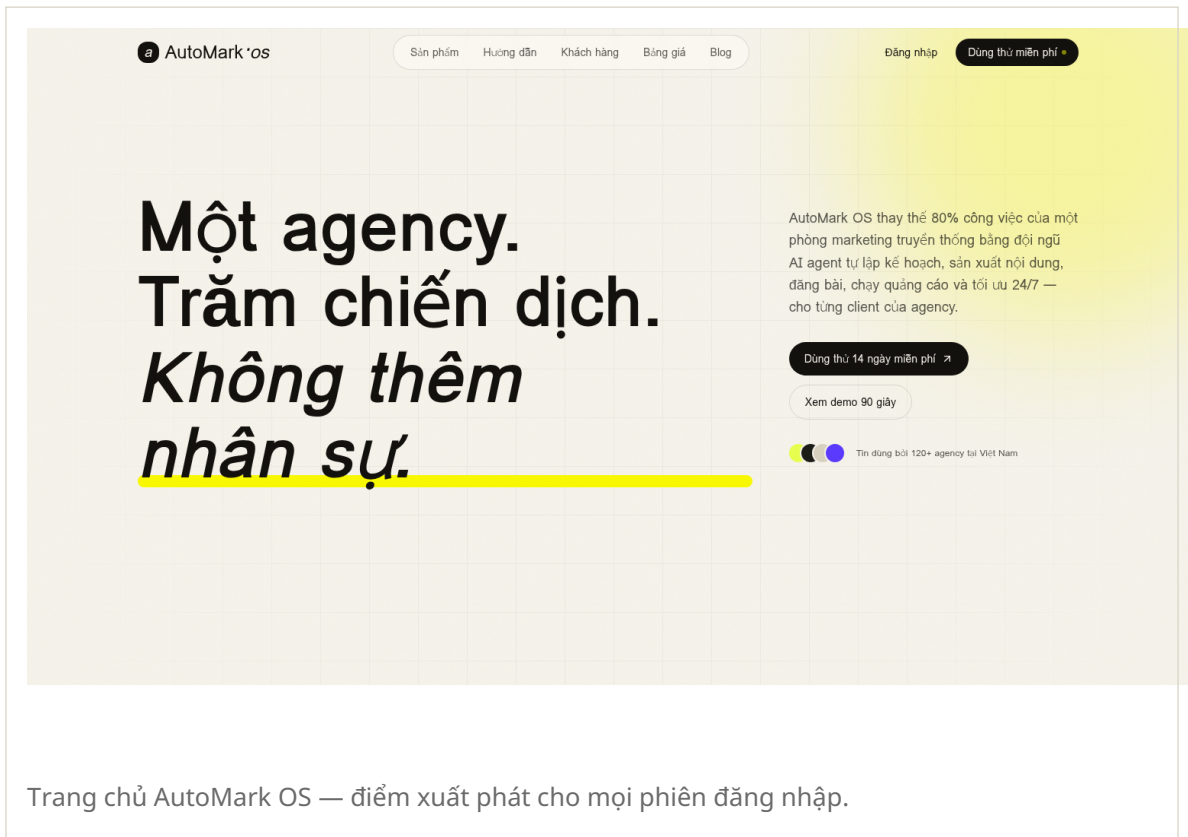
a AutoMark·os

Sản phẩm Hướng dẫn Khách hàng Bảng giá Blog

Đăng nhập Dùng thử miễn phí

Một agency. Trăm chiến dịch. Không thêm nhân sự.

AutoMark OS thay thế 80% công việc của một phòng marketing truyền thống bằng đội ngũ AI agent tự lập kế hoạch, sản xuất nội dung, đăng bài, chạy quảng cáo và tối ưu 24/7 — cho từng client của agency.

Dùng thử 14 ngày miễn phí ↗

Xem demo 90 giây

Tin dùng bởi 120+ agency tại Việt Nam

Trang chủ AutoMark OS — điểm xuất phát cho mọi phiên đăng nhập.